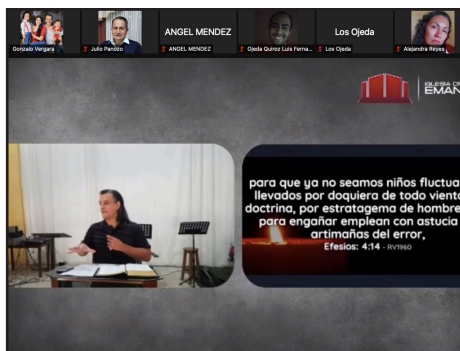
Gonzalo Vergara
Julio Panozo
ANGEL MENDEZ
ANGEL MENDEZ
Ojeda Quiroz Luis Ferna...
Los Ojeda
Los Ojeda
Alejandra Reyes

IGLESIA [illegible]
EMAN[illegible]

para que ya no seamos niños fluctua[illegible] llevados por doquiera de todo viento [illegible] doctrina, por estratagema de hombre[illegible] para engañar emplean con astucia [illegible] artimañas del error,
Efesios: 4:14 - RV1960